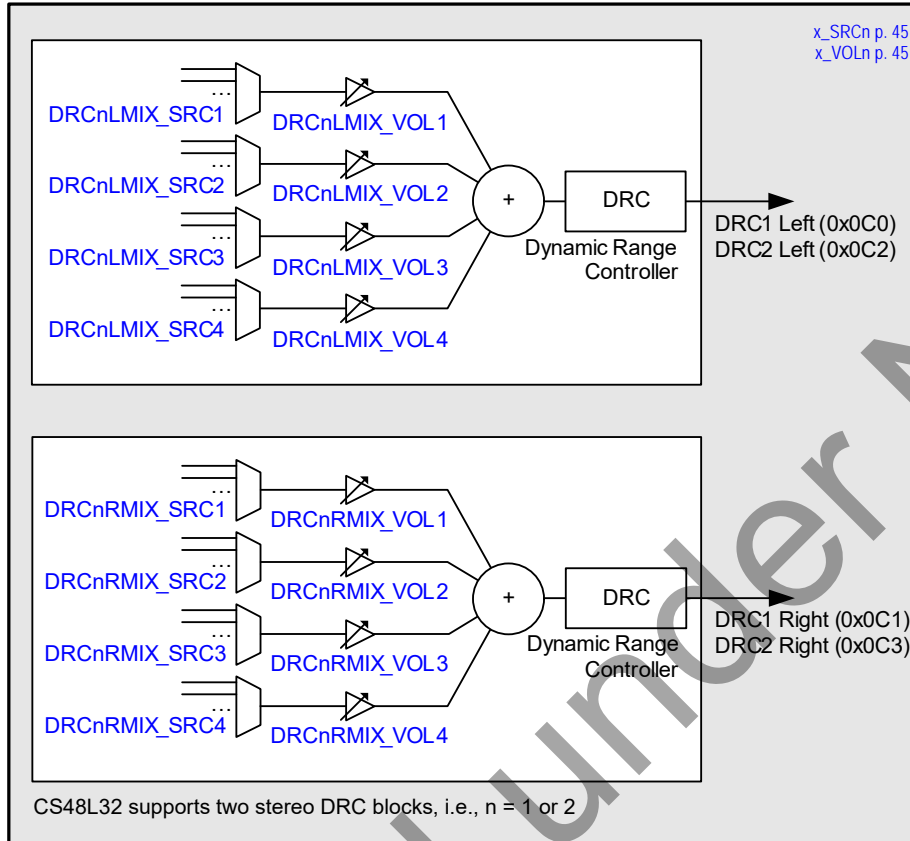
x_SRCn p. 45
x_VOLn p. 45

DRCnLMIX_SRC1
DRCnLMIX_VOL1
DRCnLMIX_SRC2
DRCnLMIX_VOL2
+
DRC
Dynamic Range Controller
DRC1 Left (0x0C0)
DRC2 Left (0x0C2)
DRCnLMIX_SRC3
DRCnLMIX_VOL3
DRCnLMIX_SRC4
DRCnLMIX_VOL4

DRCnRMIX_SRC1
DRCnRMIX_VOL1
DRCnRMIX_SRC2
DRCnRMIX_VOL2
+
DRC
DRC1 Right (0x0C1)
DRC2 Right (0x0C3)
Dynamic Range Controller
DRCnRMIX_SRC3
DRCnRMIX_VOL3
DRCnRMIX_SRC4
DRCnRMIX_VOL4

CS48L32 supports two stereo DRC blocks, i.e., n = 1 or 2

under N